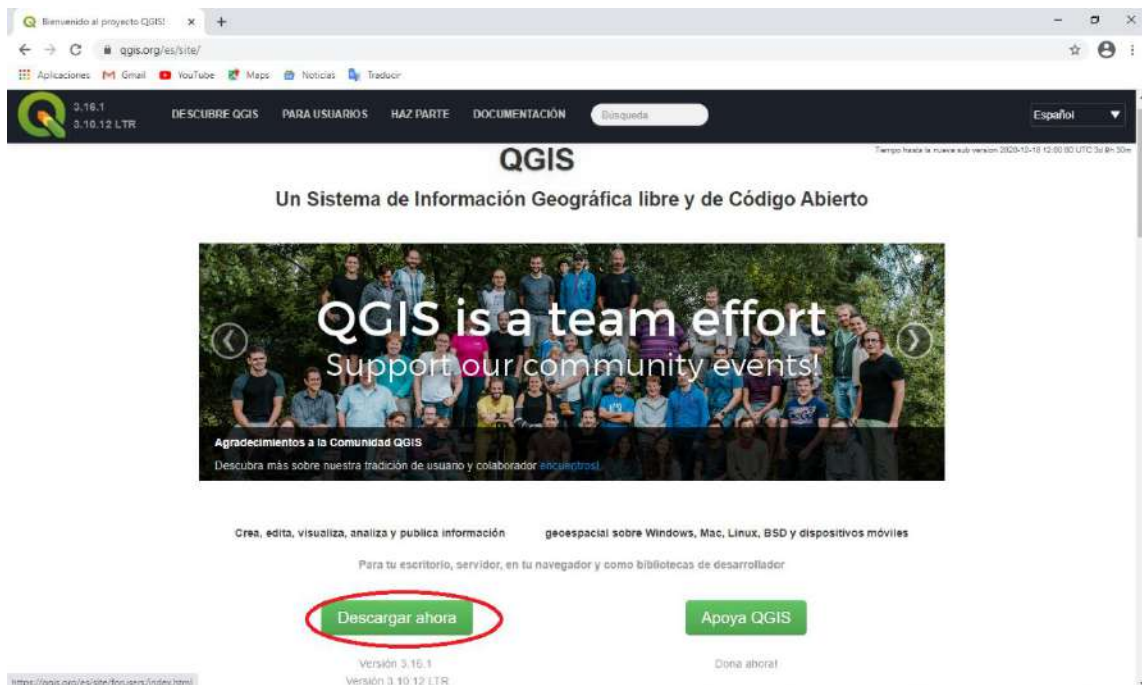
Bienvenido al proyecto QGIS! ×
qgis.org/es/site/
Aplicaciones Gmail YouTube Maps Noticias Traducir

3.16.1
3.10.12 LTR
DESCUBRE QGIS PARA USUARIOS HAZ PARTE DOCUMENTACIÓN Búsqueda Español

Tiempo hasta la nueva sub versión 2020-12-18 12:00:00 UTC 3d 8h 30m

QGIS

Un Sistema de Información Geográfica libre y de Código Abierto

QGIS is a team effort
Support our community events!

Agradecimientos a la Comunidad QGIS
Descubra más sobre nuestra tradición de usuario y colaborador encuentros!

Crea, edita, visualiza, analiza y publica información geoespacial sobre Windows, Mac, Linux, BSD y dispositivos móviles

Para tu escritorio, servidor, en tu navegador y como bibliotecas de desarrollador

Descargar ahora

Apoya QGIS

Versión 3.16.1
Versión 3.10.12 LTR

Dona ahora!

https://qgis.org/es/site/forusers/index.html